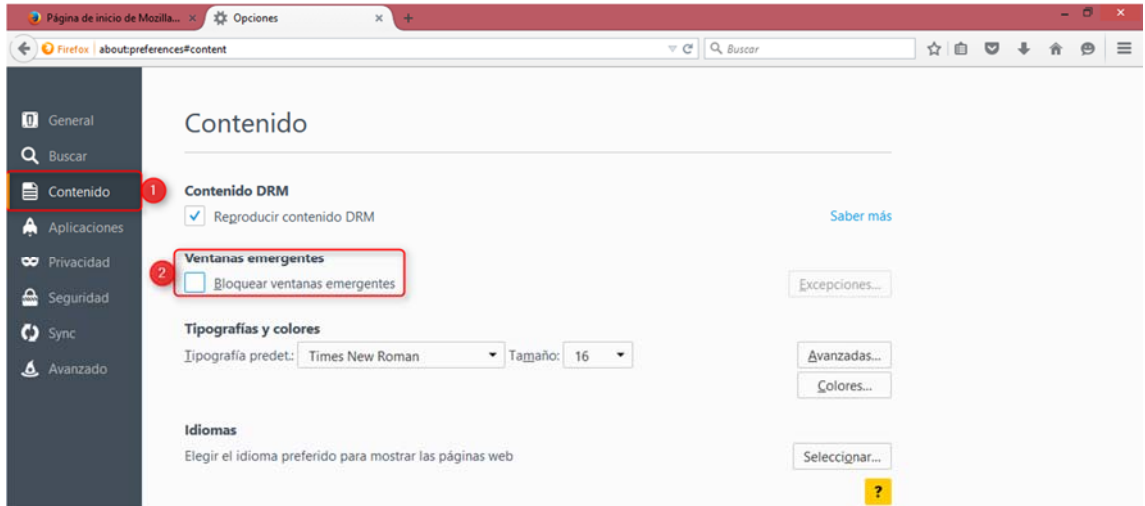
Página de inicio de Mozilla... ×
Opciones ×
+

Firefox about:preferences#content
Buscar

General
Buscar
Contenido
1
Aplicaciones
Privacidad
Seguridad
Sync
Avanzado

Contenido

Contenido DRM
✓ Reproducir contenido DRM
Saber más

2
Ventanas emergentes
Bloquear ventanas emergentes
Excepciones...

Tipografías y colores
Tipografía predet.: Times New Roman Tamaño: 16
Avanzadas...
Colores...

Idiomas
Elegir el idioma preferido para mostrar las páginas web
Seleccionar...
?